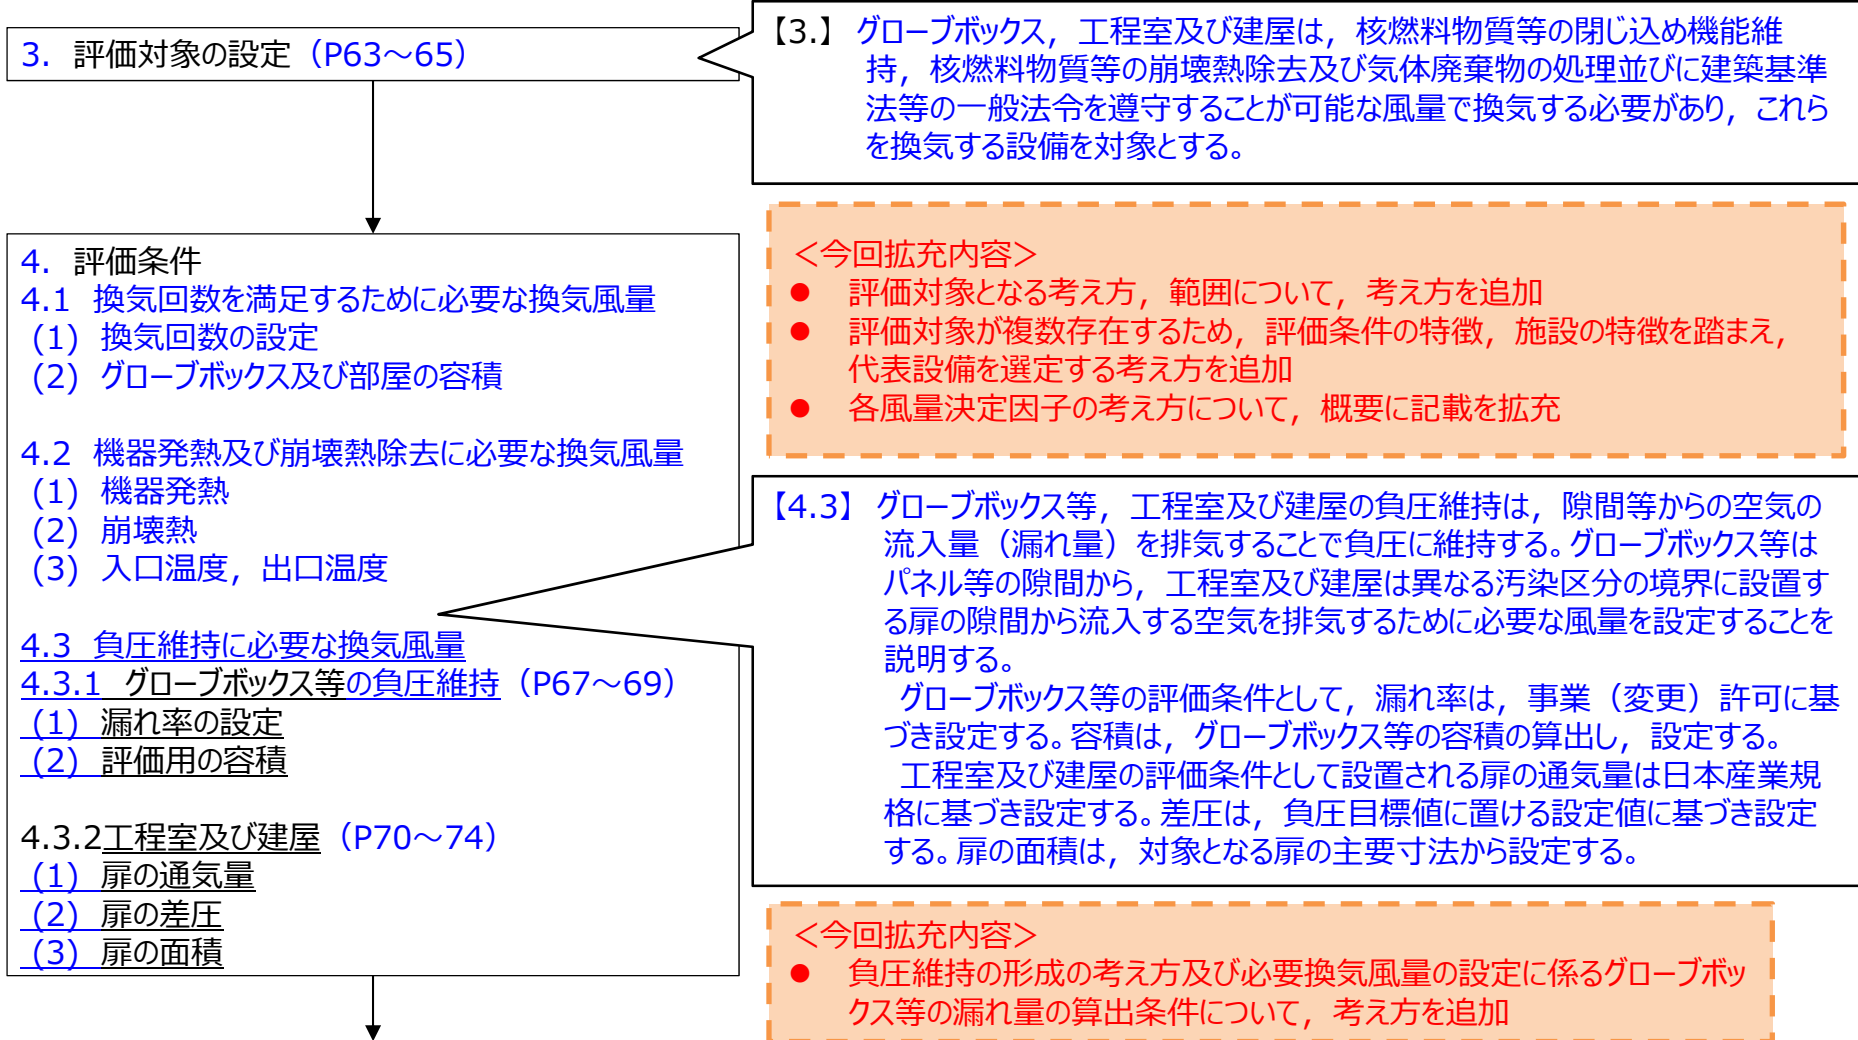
3. 評価対象の設定（P63～65）

【3.】グローブボックス，工程室及び建屋は，核燃料物質等の閉じ込め機能維持，核燃料物質等の崩壊熱除去及び気体廃棄物の処理並びに建築基準法等の一般法令を遵守することが可能な風量で換気する必要があり，これらを換気する設備を対象とする。

4. 評価条件
4.1 換気回数を満足するために必要な換気風量
（1）換気回数の設定
（2）グローブボックス及び部屋の容積

4.2 機器発熱及び崩壊熱除去に必要な換気風量
（1）機器発熱
（2）崩壊熱
（3）入口温度，出口温度

4.3 負圧維持に必要な換気風量
4.3.1 グローブボックス等の負圧維持（P67～69）
（1）漏れ率の設定
（2）評価用の容積

4.3.2工程室及び建屋（P70～74）
（1）扉の通気量
（2）扉の差圧
（3）扉の面積

＜今回拡充内容＞
● 評価対象となる考え方，範囲について，考え方を追加
● 評価対象が複数存在するため，評価条件の特徴，施設の特徴を踏まえ，代表設備を選定する考え方を追加
● 各風量決定因子の考え方について，概要に記載を拡充

【4.3】グローブボックス等，工程室及び建屋の負圧維持は，隙間等からの空気の流入量（漏れ量）を排気することで負圧に維持する。グローブボックス等はパネル等の隙間から，工程室及び建屋は異なる汚染区分の境界に設置する扉の隙間から流入する空気を排気するために必要な風量を設定することを説明する。
グローブボックス等の評価条件として，漏れ率は，事業（変更）許可に基づき設定する。容積は，グローブボックス等の容積の算出し，設定する。
工程室及び建屋の評価条件として設置される扉の通気量は日本産業規格に基づき設定する。差圧は，負圧目標値に置ける設定値に基づき設定する。扉の面積は，対象となる扉の主要寸法から設定する。

＜今回拡充内容＞
● 負圧維持の形成の考え方及び必要換気風量の設定に係るグローブボックス等の漏れ量の算出条件について，考え方を追加